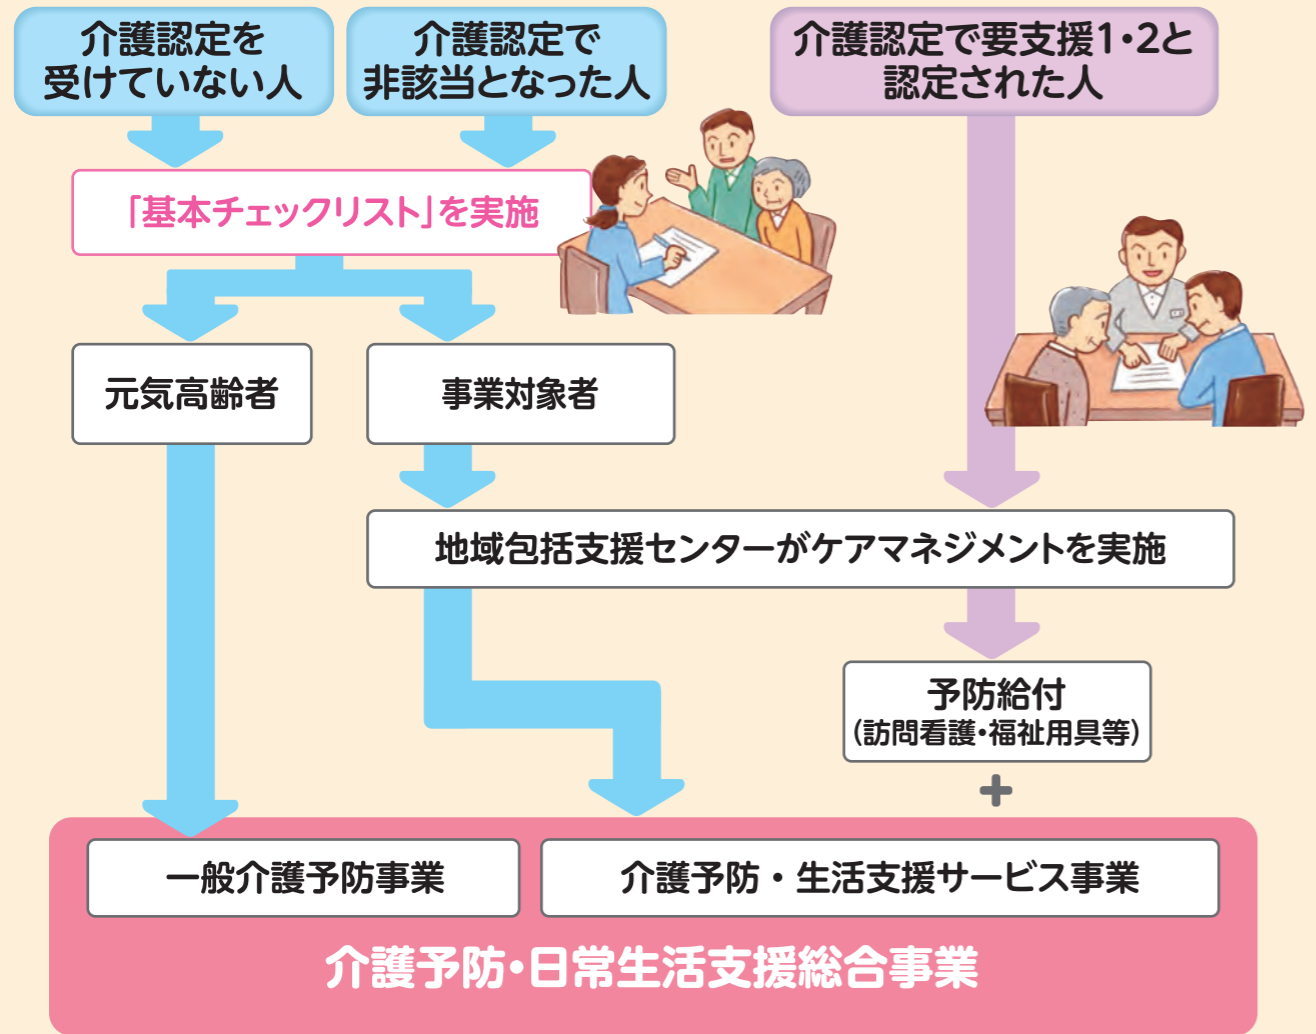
介護認定を受けていない人

介護認定で非該当となった人

介護認定で要支援1・2と認定された人

「基本チェックリスト」を実施

元気高齢者

事業対象者

地域包括支援センターがケアマネジメントを実施

予防給付
（訪問看護・福祉用具等）

+

一般介護予防事業

介護予防・生活支援サービス事業

介護予防・日常生活支援総合事業